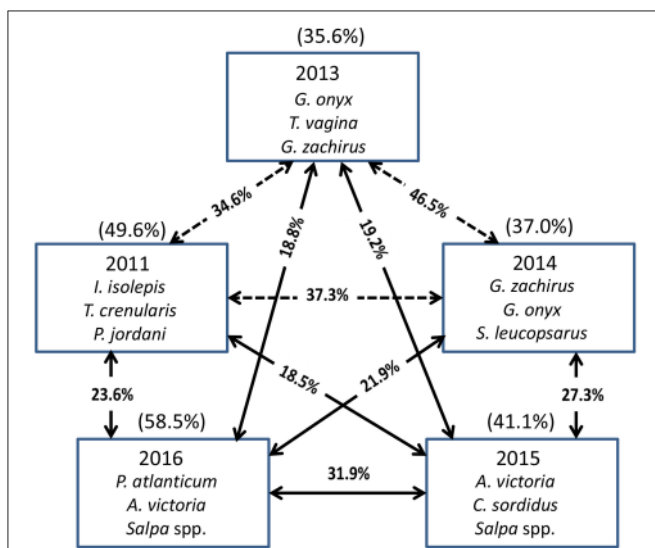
(35.6%)

2013
G. onyx
T. vagina
G. zachirus

34.6%

46.5%

18.8%

19.2%

(49.6%)

2011
I. isolepis
T. crenularis
P. jordani

37.3%

(37.0%)

2014
G. zachirus
G. onyx
S. leucopsarus

23.6%

18.5%

21.9%

27.3%

(58.5%)

2016
P. atlanticum
A. victoria
Salpa spp.

31.9%

(41.1%)

2015
A. victoria
C. sordidus
Salpa spp.